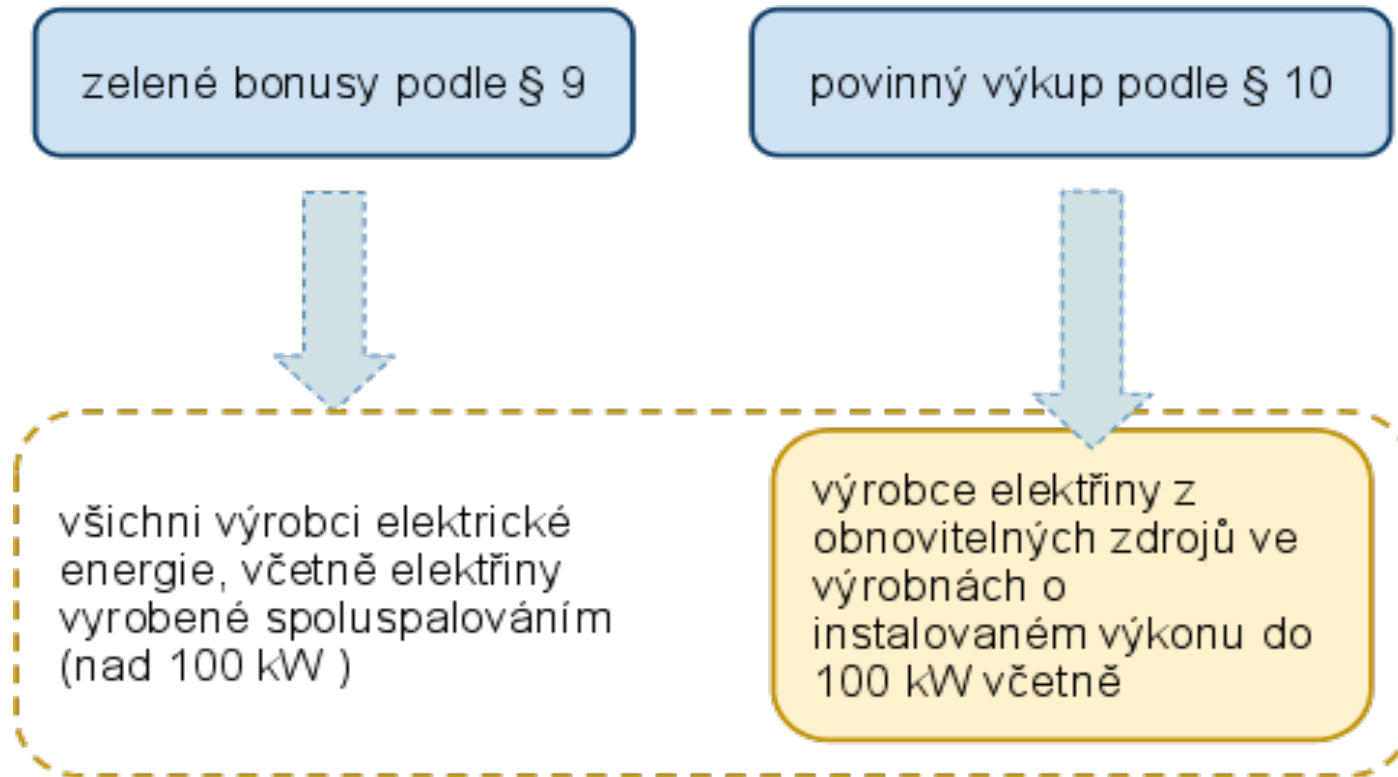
zelené bonusy podle § 9

povinný výkup podle § 10

všichni výrobci elektrické energie, včetně elektřiny vyrobené spoluspalováním (nad 100 kW )

výrobce elektřiny z obnovitelných zdrojů ve výrobnách o instalovaném výkonu do 100 kW včetně